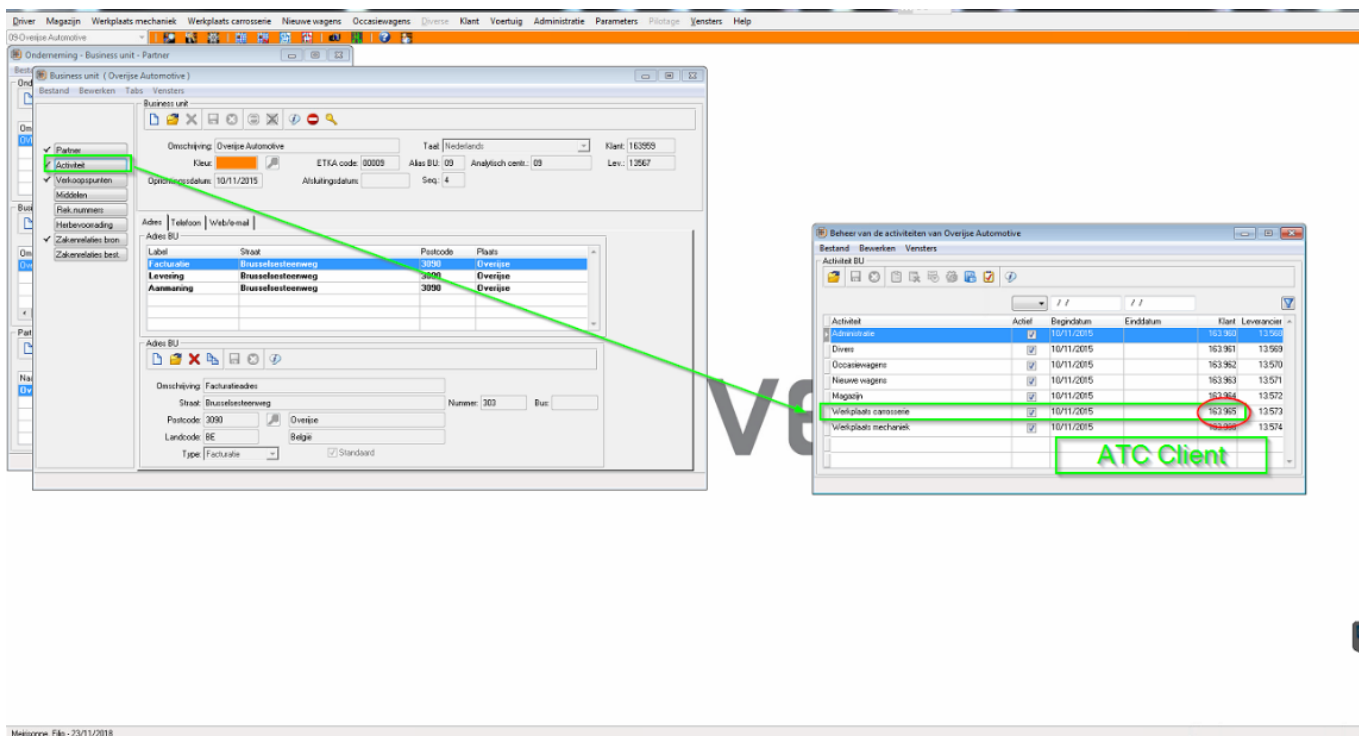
Driver Magazijn Werkplaats mechaniek Werkplaats carrosserie Nieuwe wagens Occasiewagens Diverse Klant Voertuig Administratie Parameters Pilotage Vensters Help

09-Overijse Automotive

Onderneming - Business unit - Partner

Business unit ( Overijse Automotive )

Bestand Bewerken Tabs Vensters

Business unit

Partner
Activiteit
Verkoopspunten
Middelen
Rek.nummers
Herbevoorading
Zakenrelaties bron
Zakenrelaties best.

Omschrijving: Overijse Automotive
Taal: Nederlands
Klant: 163959
Kleur:
ETKA code: 00809
Alias BU: 09
Analytisch centr.: 09
Lev.: 13567
Oprichtingsdatum: 10/11/2015
Afsluitingsdatum:
Seq.: 4

Adres Telefoon Web/e-mail

Adres BU

| Label | Straat | Postcode | Plaats |
|---|---|---|---|
| Facturatie | Brusselsesteenweg | 3090 | Overijse |
| Levering | Brusselsesteenweg | 3090 | Overijse |
| Aanmaning | Brusselsesteenweg | 3090 | Overijse |

Adres BU

Omschrijving: Facturatieadres
Straat: Brusselsesteenweg
Nummer: 303
Bus:
Postcode: 3090
Overijse
Landcode: BE
België
Type: Facturatie
Standaard

Beheer van de activiteiten van Overijse Automotive

Bestand Bewerken Vensters

Activiteit BU

/ /
/ /

| Activiteit | Actief | Begindatum | Einddatum | Klant | Leverancier |
|---|---|---|---|---|---|
| Administratie | ✓ | 10/11/2015 | | 163.960 | 13.568 |
| Divers | ✓ | 10/11/2015 | | 163.961 | 13.569 |
| Occasiewagens | ✓ | 10/11/2015 | | 163.962 | 13.570 |
| Nieuwe wagens | ✓ | 10/11/2015 | | 163.963 | 13.571 |
| Magazijn | ✓ | 10/11/2015 | | 163.964 | 13.572 |
| Werkplaats carrosserie | ✓ | 10/11/2015 | | 163.965 | 13.573 |
| Werkplaats mechaniek | ✓ | 10/11/2015 | | 163.966 | 13.574 |

ATC Client

Ve

Meissonne, Filip - 23/11/2018